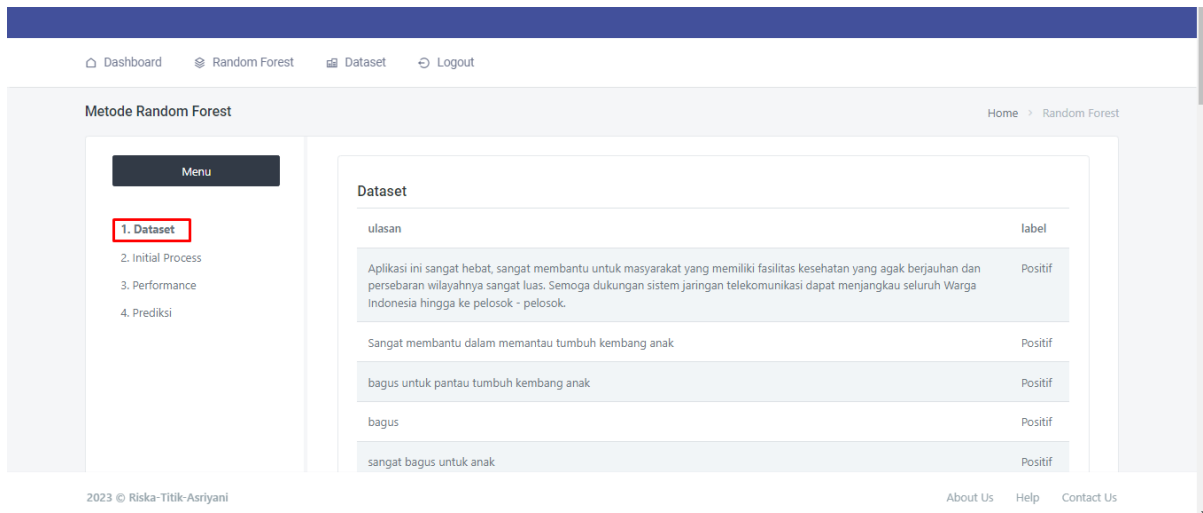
Dashboard Random Forest Dataset Logout

Metode Random Forest

Home > Random Forest

Menu

1. Dataset
2. Initial Process
3. Performance
4. Prediksi

Dataset

| ulasan | label |
|---|---|
| Aplikasi ini sangat hebat, sangat membantu untuk masyarakat yang memiliki fasilitas kesehatan yang agak berjauhan dan persebaran wilayahnya sangat luas. Semoga dukungan sistem jaringan telekomunikasi dapat menjangkau seluruh Warga Indonesia hingga ke pelosok - pelosok. | Positif |
| Sangat membantu dalam memantau tumbuh kembang anak | Positif |
| bagus untuk pantau tumbuh kembang anak | Positif |
| bagus | Positif |
| sangat bagus untuk anak | Positif |

2023 © Riska-Titik-Asriyani

About Us Help Contact Us